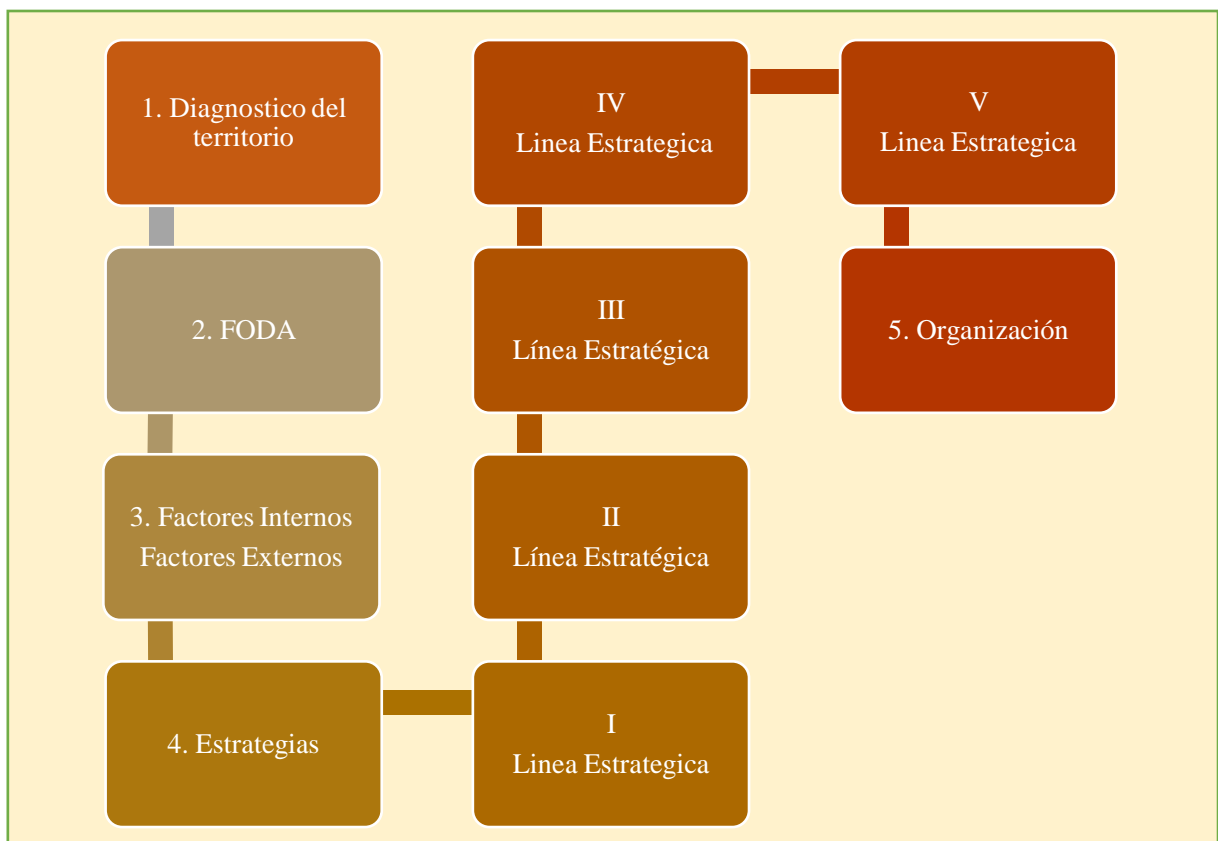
1. Diagnostico del territorio

2. FODA

3. Factores Internos
Factores Externos

4. Estrategias

I
Linea Estrategica

II
Línea Estratégica

III
Línea Estratégica

IV
Linea Estrategica

V
Linea Estrategica

5. Organización